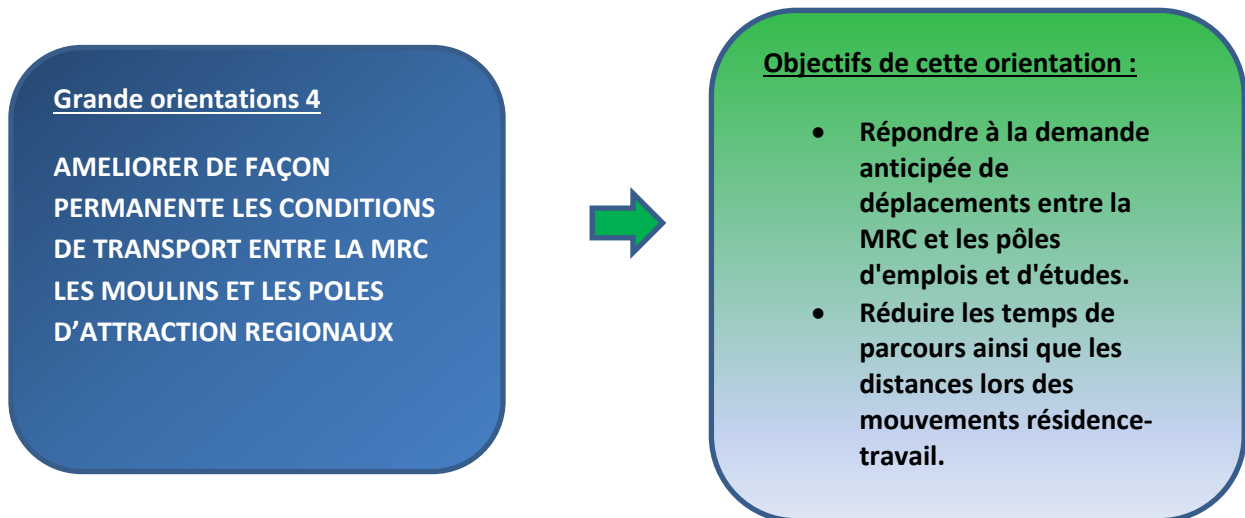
Grande orientations 4

AMELIORER DE FAÇON PERMANENTE LES CONDITIONS DE TRANSPORT ENTRE LA MRC LES MOULINS ET LES POLES D'ATTRACTION REGIONAUX

Objectifs de cette orientation :

- Répondre à la demande anticipée de déplacements entre la MRC et les pôles d'emplois et d'études.
- Réduire les temps de parcours ainsi que les distances lors des mouvements résidence-travail.